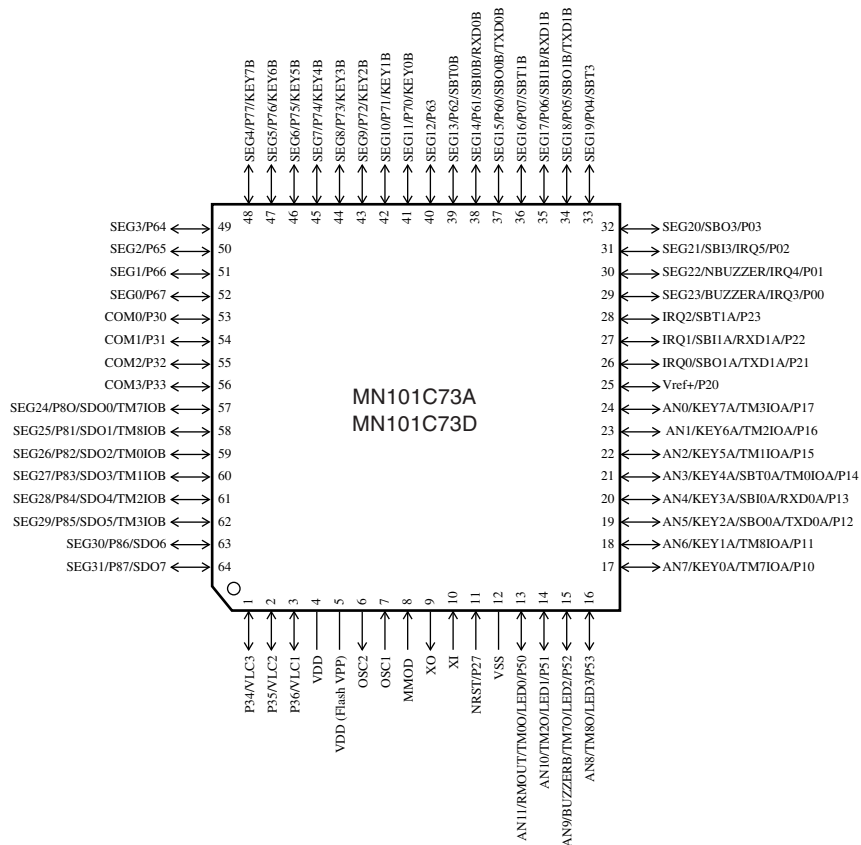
SEG4/P77/KEY7B
SEG5/P76/KEY6B
SEG6/P75/KEY5B
SEG7/P74/KEY4B
SEG8/P73/KEY3B
SEG9/P72/KEY2B
SEG10/P71/KEY1B
SEG11/P70/KEY0B
SEG12/P63
SEG13/P62/SBT0B
SEG14/P61/SBI0B/RXD0B
SEG15/P60/SBO0B/TXD0B
SEG16/P07/SBT1B
SEG17/P06/SBI1B/RXD1B
SEG18/P05/SBO1B/TXD1B
SEG19/P04/SBT3

48 47 46 45 44 43 42 41 40 39 38 37 36 35 34 33

SEG3/P64 49
SEG2/P65 50
SEG1/P66 51
SEG0/P67 52
COM0/P30 53
COM1/P31 54
COM2/P32 55
COM3/P33 56
SEG24/P8O/SDO0/TM7IOB 57
SEG25/P81/SDO1/TM8IOB 58
SEG26/P82/SDO2/TM0IOB 59
SEG27/P83/SDO3/TM1IOB 60
SEG28/P84/SDO4/TM2IOB 61
SEG29/P85/SDO5/TM3IOB 62
SEG30/P86/SDO6 63
SEG31/P87/SDO7 64

MN101C73A
MN101C73D

32 SEG20/SBO3/P03
31 SEG21/SBI3/IRQ5/P02
30 SEG22/NBUZZER/IRQ4/P01
29 SEG23/BUZZERA/IRQ3/P00
28 IRQ2/SBT1A/P23
27 IRQ1/SBI1A/RXD1A/P22
26 IRQ0/SBO1A/TXD1A/P21
25 Vref+/P20
24 AN0/KEY7A/TM3IOA/P17
23 AN1/KEY6A/TM2IOA/P16
22 AN2/KEY5A/TM1IOA/P15
21 AN3/KEY4A/SBT0A/TM0IOA/P14
20 AN4/KEY3A/SBI0A/RXD0A/P13
19 AN5/KEY2A/SBO0A/TXD0A/P12
18 AN6/KEY1A/TM8IOA/P11
17 AN7/KEY0A/TM7IOA/P10

1 2 3 4 5 6 7 8 9 10 11 12 13 14 15 16

P34/VLC3
P35/VLC2
P36/VLC1
VDD
VDD (Flash VPP)
OSC2
OSC1
MMOD
XO
XI
NRST/P27
VSS
AN11/RMOUT/TM0O/LED0/P50
AN10/TM2O/LED1/P51
AN9/BUZZERB/TM7O/LED2/P52
AN8/TM8O/LED3/P53